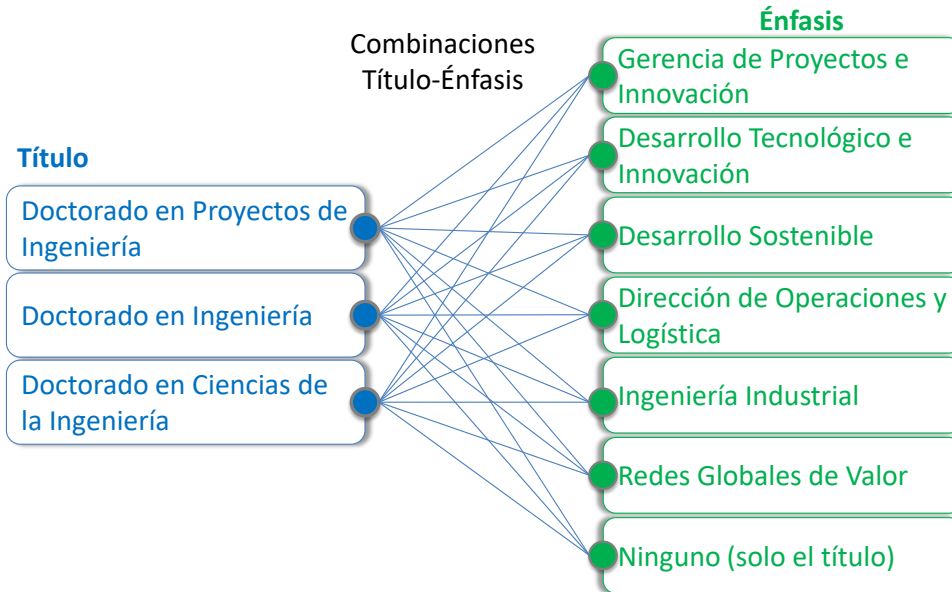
Combinaciones Título-Énfasis

Título

Doctorado en Proyectos de Ingeniería

Doctorado en Ingeniería

Doctorado en Ciencias de la Ingeniería

Énfasis

Gerencia de Proyectos e Innovación

Desarrollo Tecnológico e Innovación

Desarrollo Sostenible

Dirección de Operaciones y Logística

Ingeniería Industrial

Redes Globales de Valor

Ninguno (solo el título)